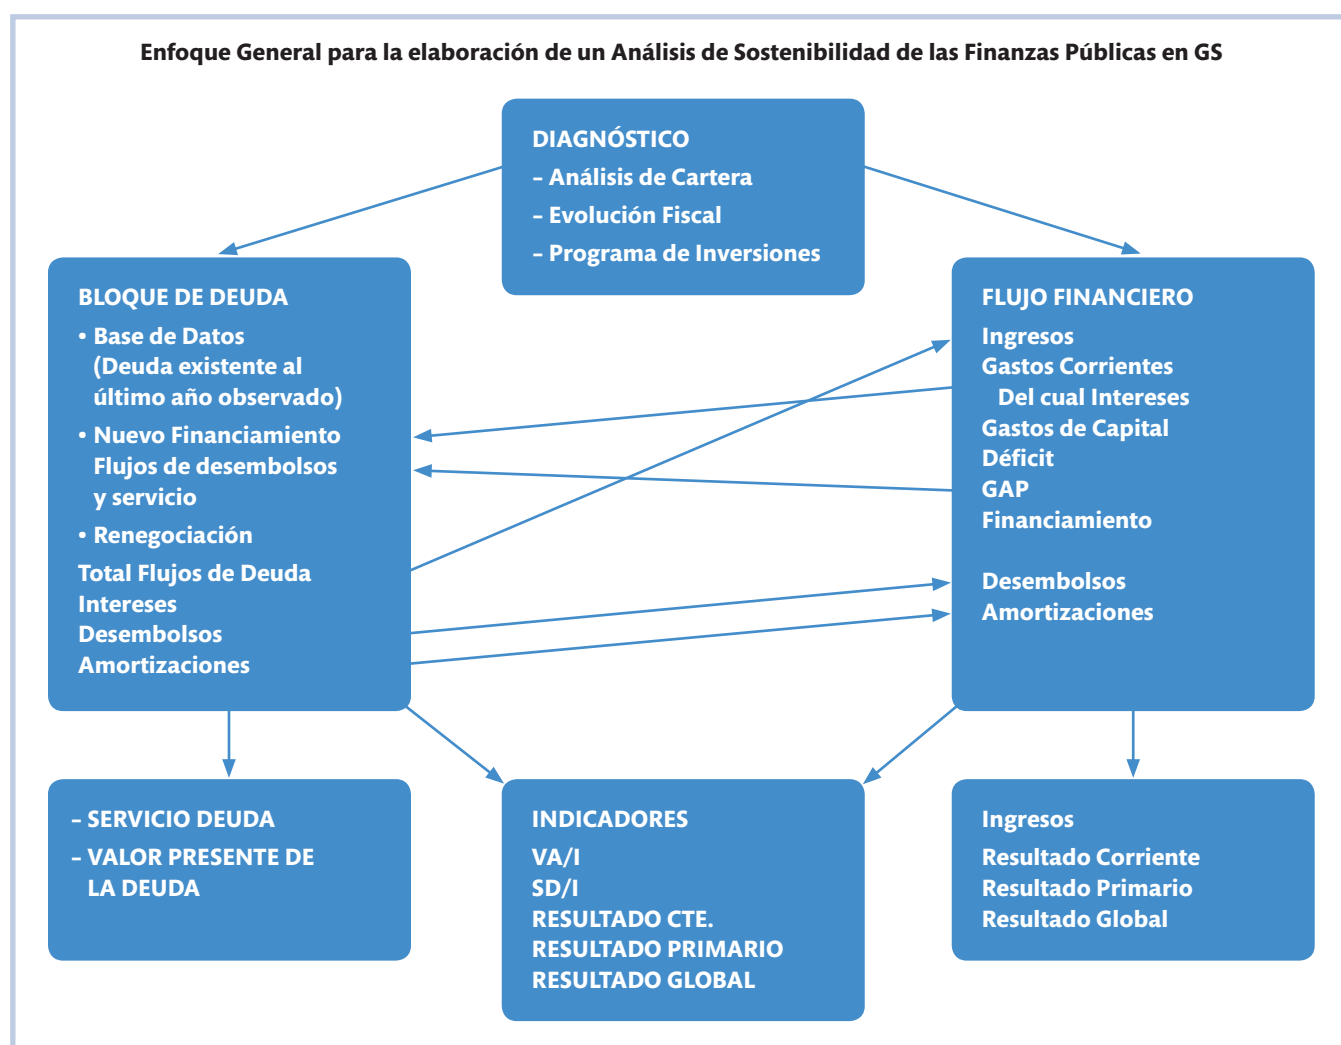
Enfoque General para la elaboración de un Análisis de Sostenibilidad de las Finanzas Públicas en GS

DIAGNÓSTICO
– Análisis de Cartera
– Evolución Fiscal
– Programa de Inversiones

BLOQUE DE DEUDA
• Base de Datos (Deuda existente al último año observado)
• Nuevo Financiamiento Flujos de desembolsos y servicio
• Renegociación
Total Flujos de Deuda
Intereses
Desembolsos
Amortizaciones

FLUJO FINANCIERO
Ingresos
Gastos Corrientes
Del cual Intereses
Gastos de Capital
Déficit
GAP
Financiamiento

Desembolsos
Amortizaciones

– SERVICIO DEUDA
– VALOR PRESENTE DE LA DEUDA

INDICADORES
VA/I
SD/I
RESULTADO CTE.
RESULTADO PRIMARIO
RESULTADO GLOBAL

Ingresos
Resultado Corriente
Resultado Primario
Resultado Global